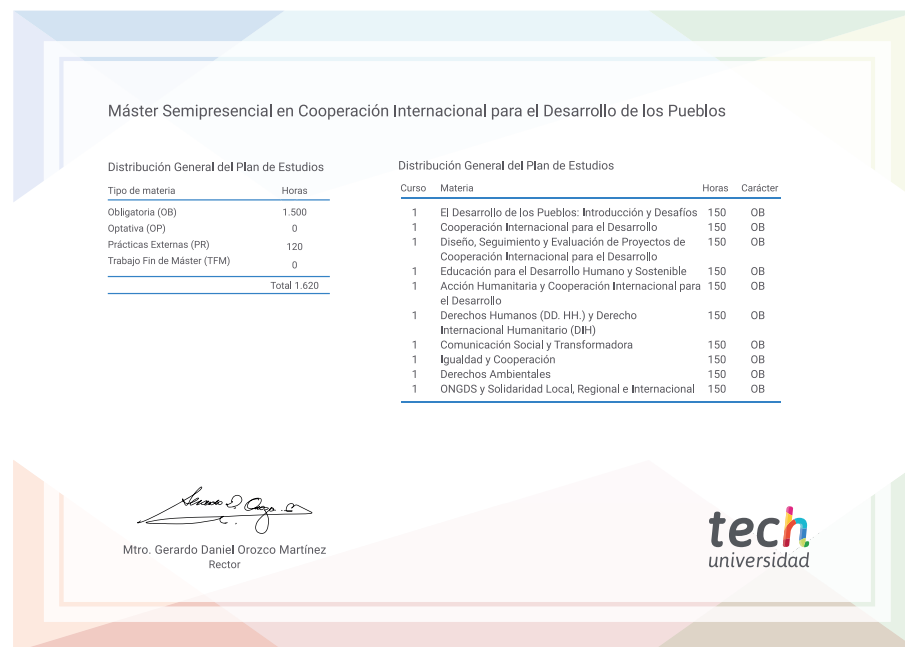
Máster Semipresencial en Cooperación Internacional para el Desarrollo de los Pueblos

Distribución General del Plan de Estudios

| Tipo de materia | Horas |
|---|---|
| Obligatoria (OB) | 1.500 |
| Optativa (OP) | 0 |
| Prácticas Externas (PR) | 120 |
| Trabajo Fin de Máster (TFM) | 0 |
| | Total 1.620 |

Distribución General del Plan de Estudios

| Curso | Materia | Horas | Carácter |
|---|---|---|---|
| 1 | El Desarrollo de los Pueblos: Introducción y Desafíos | 150 | OB |
| 1 | Cooperación Internacional para el Desarrollo | 150 | OB |
| 1 | Diseño, Seguimiento y Evaluación de Proyectos de Cooperación Internacional para el Desarrollo | 150 | OB |
| 1 | Educación para el Desarrollo Humano y Sostenible | 150 | OB |
| 1 | Acción Humanitaria y Cooperación Internacional para el Desarrollo | 150 | OB |
| 1 | Derechos Humanos (DD. HH.) y Derecho Internacional Humanitario (DIH) | 150 | OB |
| 1 | Comunicación Social y Transformadora | 150 | OB |
| 1 | Igualdad y Cooperación | 150 | OB |
| 1 | Derechos Ambientales | 150 | OB |
| 1 | ONGDS y Solidaridad Local, Regional e Internacional | 150 | OB |

Mtro. Gerardo Daniel Orozco Martínez
Rector

tech
universidad